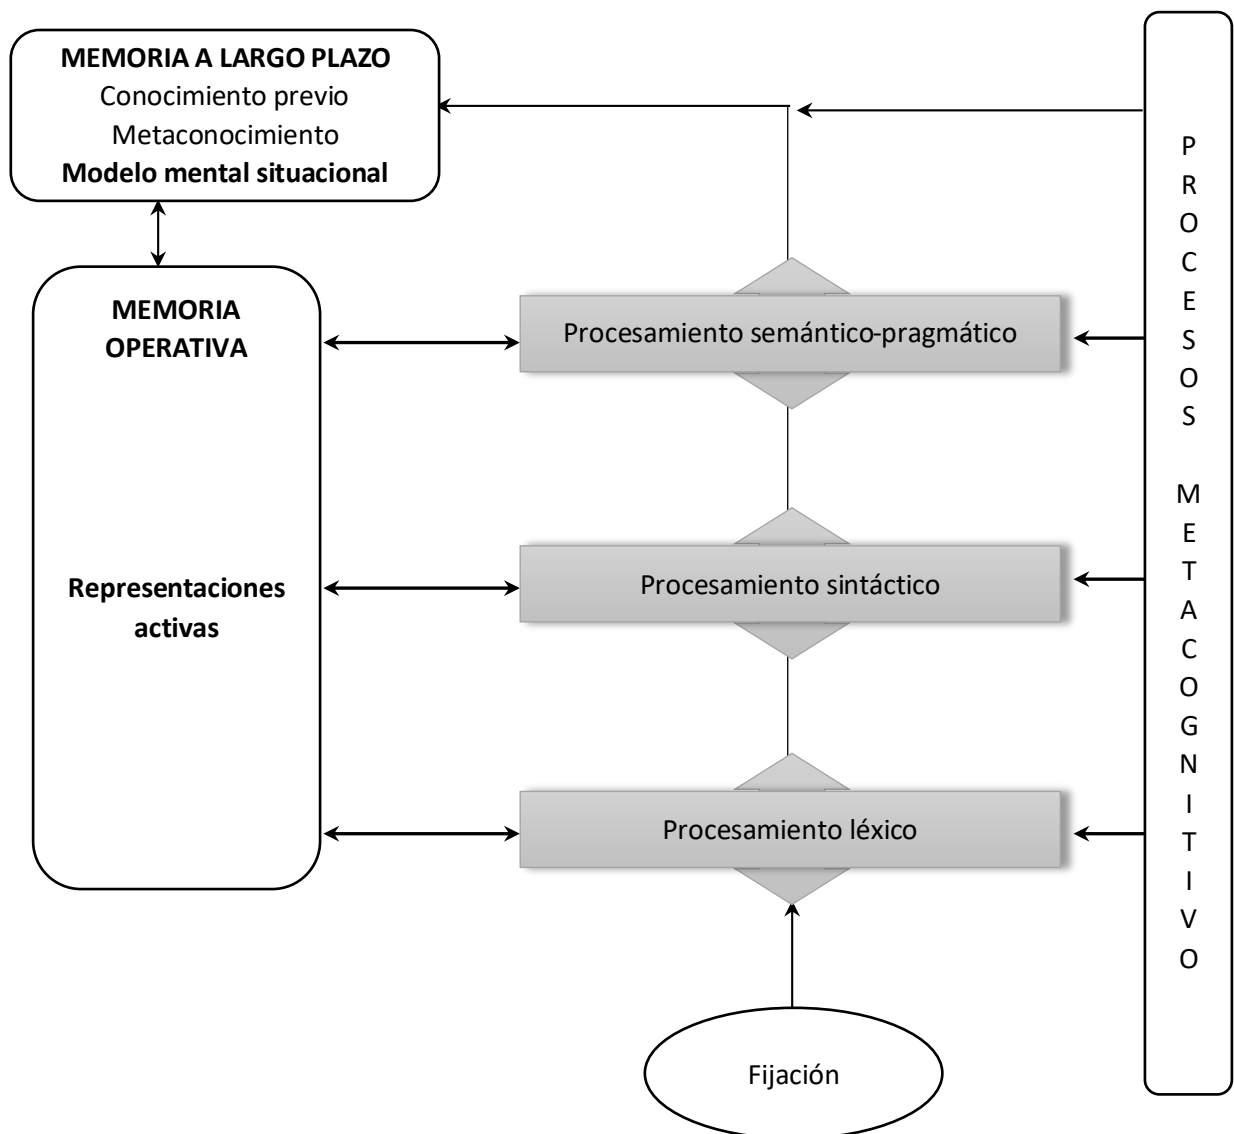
MEMORIA A LARGO PLAZO
Conocimiento previo
Metaconocimiento
Modelo mental situacional

MEMORIA OPERATIVA

Representaciones activas

Procesamiento semántico-pragmático

Procesamiento sintáctico

Procesamiento léxico

Fijación

PROCESOS METACOGNITIVO